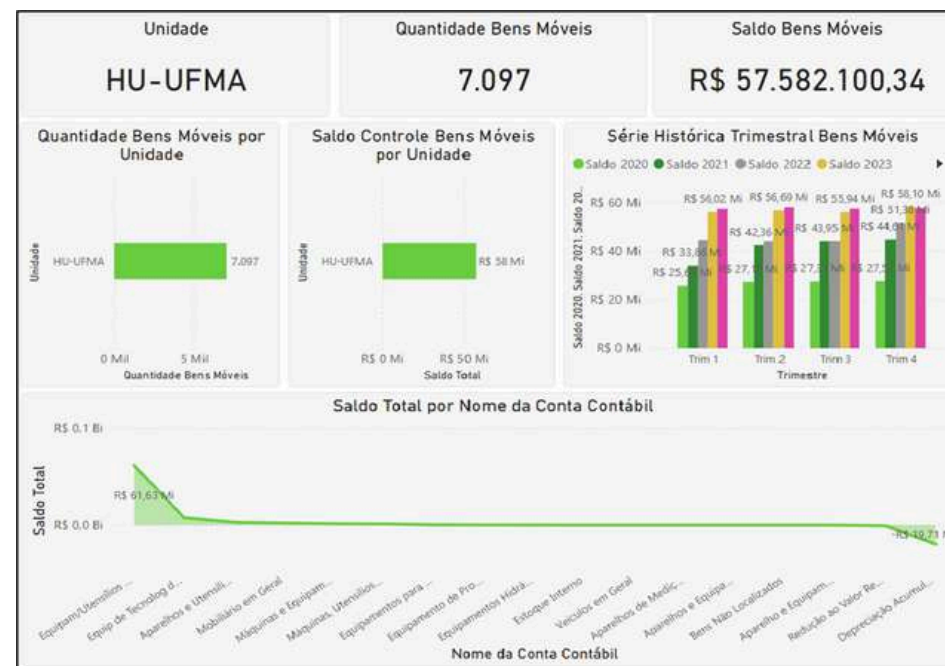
Unidade

HU-UFMA

Quantidade Bens Móveis

7.097

Saldo Bens Móveis

R$ 57.582.100,34

Quantidade Bens Móveis por Unidade

Unidade

HU-UFMA

7.097

0 Mil

5 Mil

Quantidade Bens Móveis

Saldo Controle Bens Móveis por Unidade

Unidade

HU-UFMA

R$ 58 Mi

R$ 0 Mi

R$ 50 Mi

Saldo Total

Série Histórica Trimestral Bens Móveis

Saldo 2020 Saldo 2021 Saldo 2022 Saldo 2023

Saldo 2020, Saldo 2021, Saldo 20...

R$ 60 Mi

R$ 40 Mi

R$ 20 Mi

R$ 0 Mi

R$ 56,02 Mi R$ 56,69 Mi R$ 55,94 Mi R$ 58,10 Mi

R$ 51,30 Mi

R$ 42,36 Mi R$ 43,95 Mi R$ 44,01 Mi

R$ 33,88 Mi

R$ 25,6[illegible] Mi R$ 27,1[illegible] Mi R$ 27,3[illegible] Mi R$ 27,5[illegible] Mi

Trim 1

Trim 2

Trim 3

Trim 4

Trimestre

Saldo Total por Nome da Conta Contábil

R$ 0.1 Bi

Saldo Total

R$ 61,63 Mi

R$ 0.0 Bi

-R$ 19,71 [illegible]

Equipam/Utensílios ...

Equip de Tecnolog d...

Aparelhos e Utensíli...

Mobiliário em Geral

Máquinas e Equipam...

Máquinas, Utensílios...

Equipamentos para ...

Equipamento de Pro...

Equipamentos Hidra...

Estoque Interno

Veículos em Geral

Aparelhos de Medic...

Aparelhos e Equipa...

Bens Não Localizados

Aparelho e Equipam...

Redução ao Valor Re...

Depreciação Acumul...

Nome da Conta Contábil